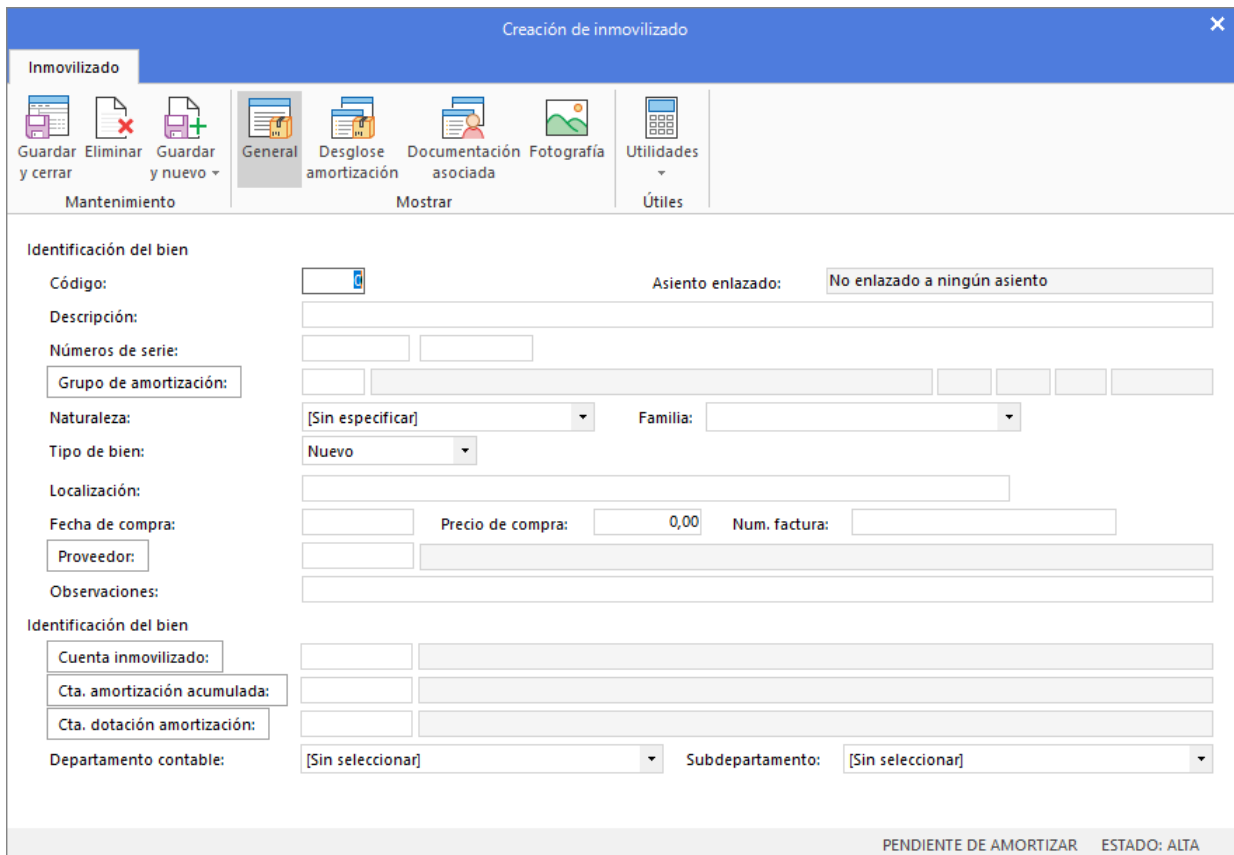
Creación de inmovilizado

Inmovilizado

Guardar y cerrar
Eliminar
Guardar y nuevo
Mantenimiento

General
Desglose amortización
Documentación asociada
Fotografía
Mostrar

Utilidades
Útiles

Identificación del bien

Código: 0
Asiento enlazado: No enlazado a ningún asiento
Descripción:
Números de serie:
Grupo de amortización:
Naturaleza: [Sin especificar]
Familia:
Tipo de bien: Nuevo
Localización:
Fecha de compra:
Precio de compra: 0,00
Num. factura:
Proveedor:
Observaciones:

Identificación del bien

Cuenta inmovilizado:
Cta. amortización acumulada:
Cta. dotación amortización:
Departamento contable: [Sin seleccionar]
Subdepartamento: [Sin seleccionar]

PENDIENTE DE AMORTIZAR ESTADO: ALTA